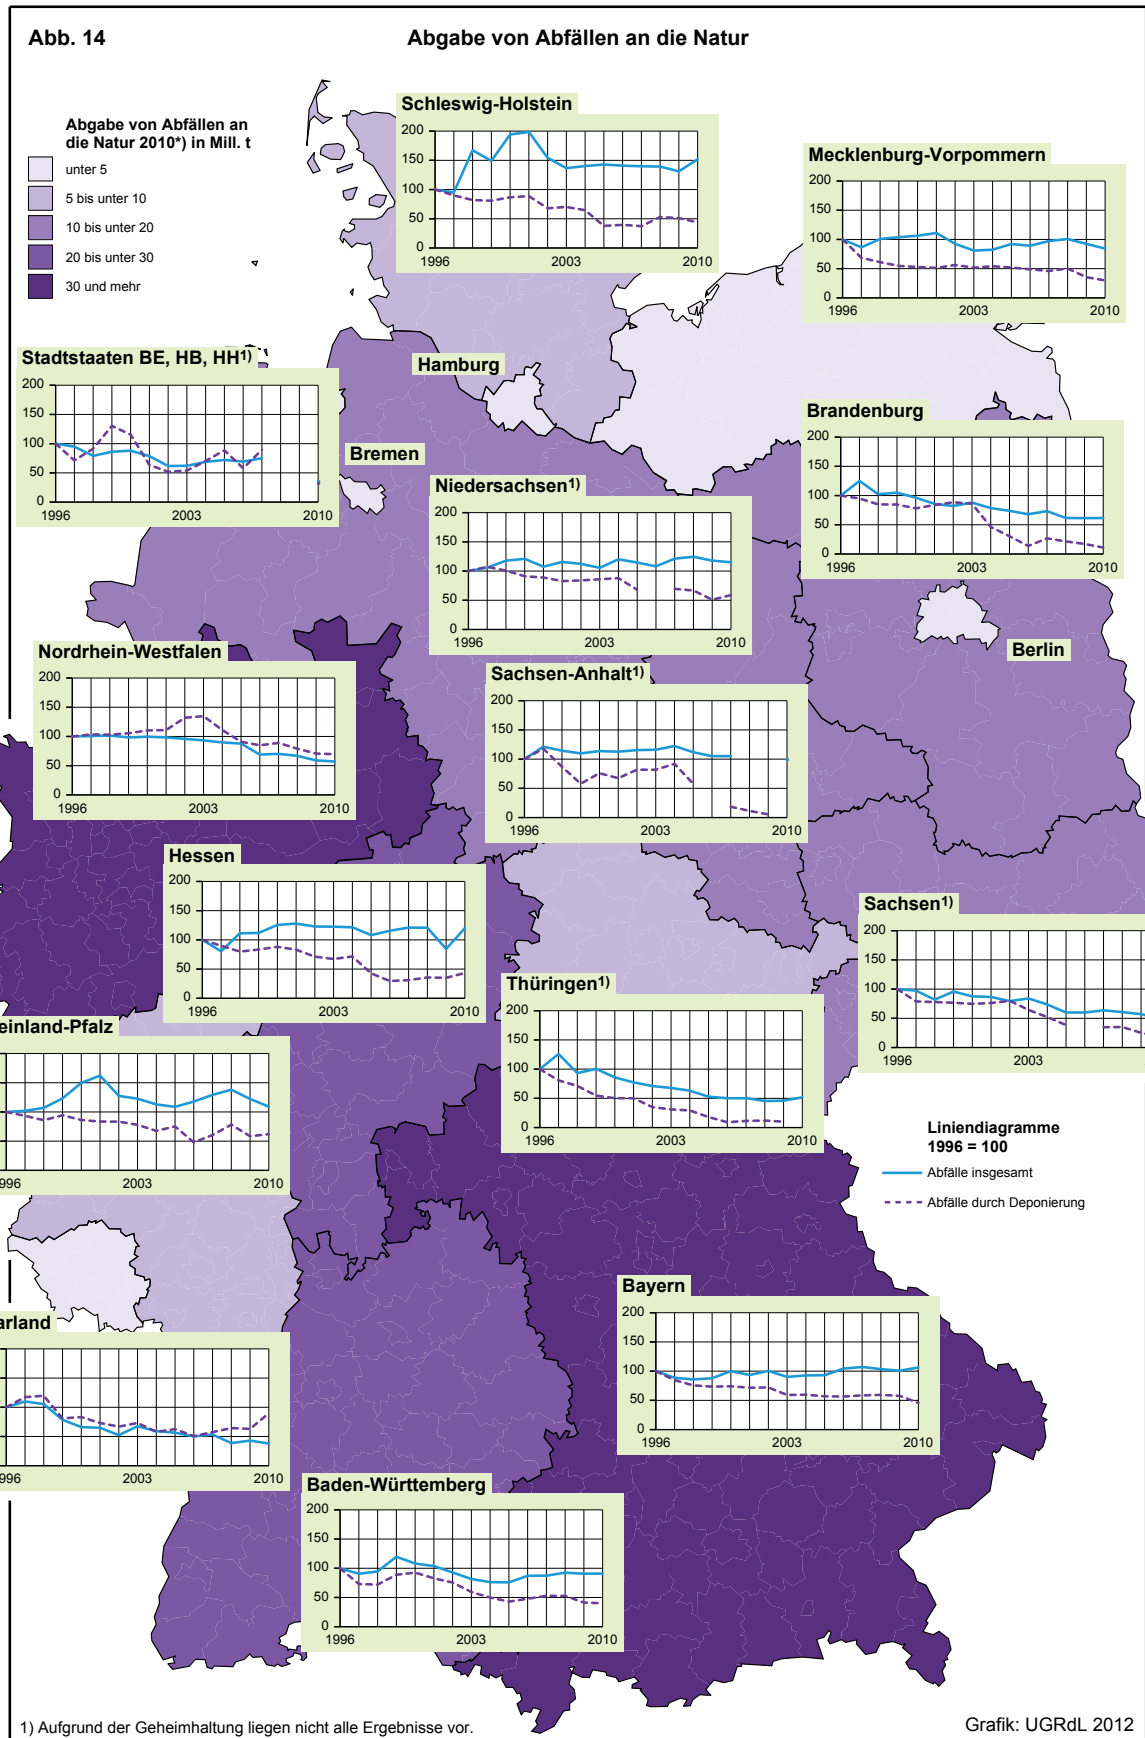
Abb. 14

Abgabe von Abfällen an die Natur

Abgabe von Abfällen an die Natur 2010*) in Mill. t

unter 5
5 bis unter 10
10 bis unter 20
20 bis unter 30
30 und mehr

Schleswig-Holstein
200
150
100
50
0
1996 2003 2010

Mecklenburg-Vorpommern
200
150
100
50
0
1996 2003 2010

Stadtstaaten BE, HB, HH1)
200
150
100
50
0
1996 2003 2010

Hamburg

Bremen

Brandenburg
200
150
100
50
0
1996 2003 2010

Niedersachsen1)
200
150
100
50
0
1996 2003 2010

Berlin

Nordrhein-Westfalen
200
150
100
50
0
1996 2003 2010

Sachsen-Anhalt1)
200
150
100
50
0
1996 2003 2010

Hessen
200
150
100
50
0
1996 2003 2010

Sachsen1)
200
150
100
50
0
1996 2003

einland-Pfalz
996 2003 2010

Thüringen1)
200
150
100
50
0
1996 2003 2010

Liniendiagramme
1996 = 100
Abfälle insgesamt
Abfälle durch Deponierung

Bayern
200
150
100
50
0
1996 2003 2010

arland
996 2003 2010

Baden-Württemberg
200
150
100
50
0
1996 2003 2010

1) Aufgrund der Geheimhaltung liegen nicht alle Ergebnisse vor.

Grafik: UGRdL 2012